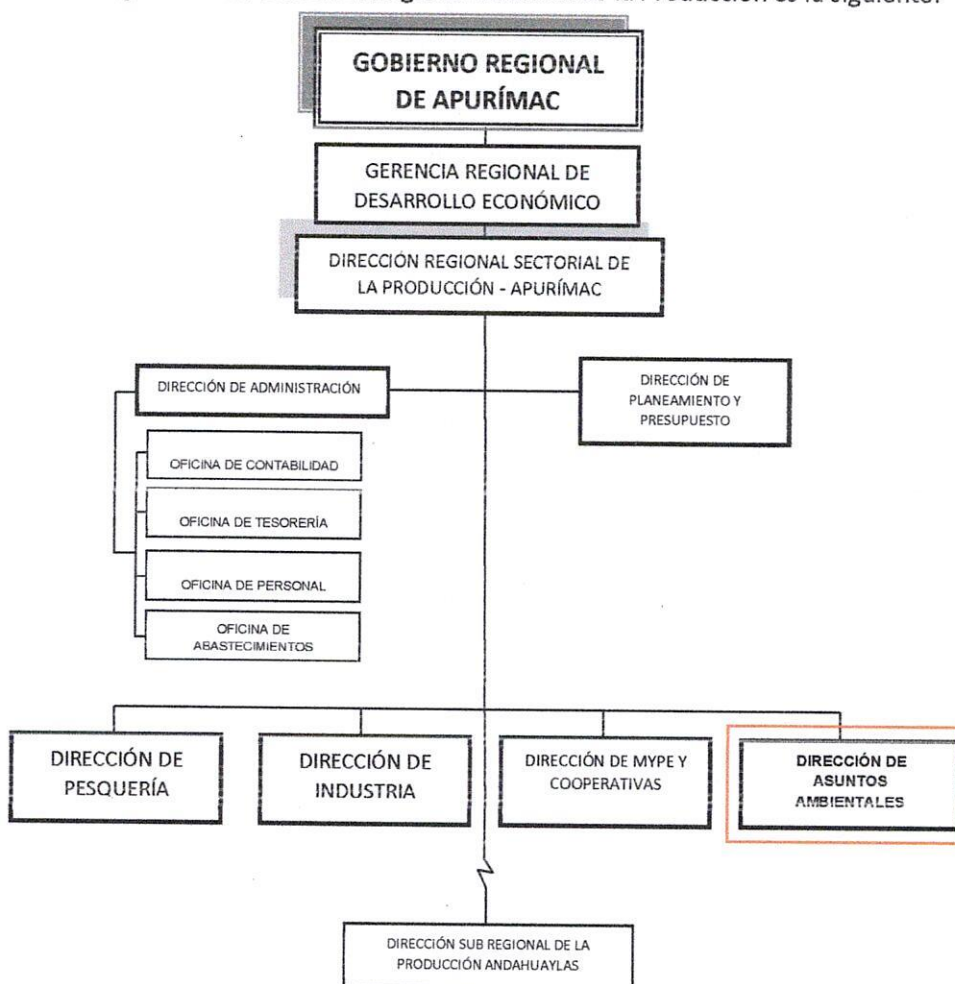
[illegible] la Producción es la siguiente:

GOBIERNO REGIONAL DE APURÍMAC

GERENCIA REGIONAL DE DESARROLLO ECONÓMICO

DIRECCIÓN REGIONAL SECTORIAL DE LA PRODUCCIÓN - APURÍMAC

DIRECCIÓN DE ADMINISTRACIÓN

DIRECCIÓN DE PLANEAMIENTO Y PRESUPUESTO

OFICINA DE CONTABILIDAD

OFICINA DE TESORERÍA

OFICINA DE PERSONAL

OFICINA DE ABASTECIMIENTOS

DIRECCIÓN DE PESQUERÍA

DIRECCIÓN DE INDUSTRIA

DIRECCIÓN DE MYPE Y COOPERATIVAS

DIRECCIÓN DE ASUNTOS AMBIENTALES

DIRECCIÓN SUB REGIONAL DE LA PRODUCCIÓN ANDAHUAYLAS